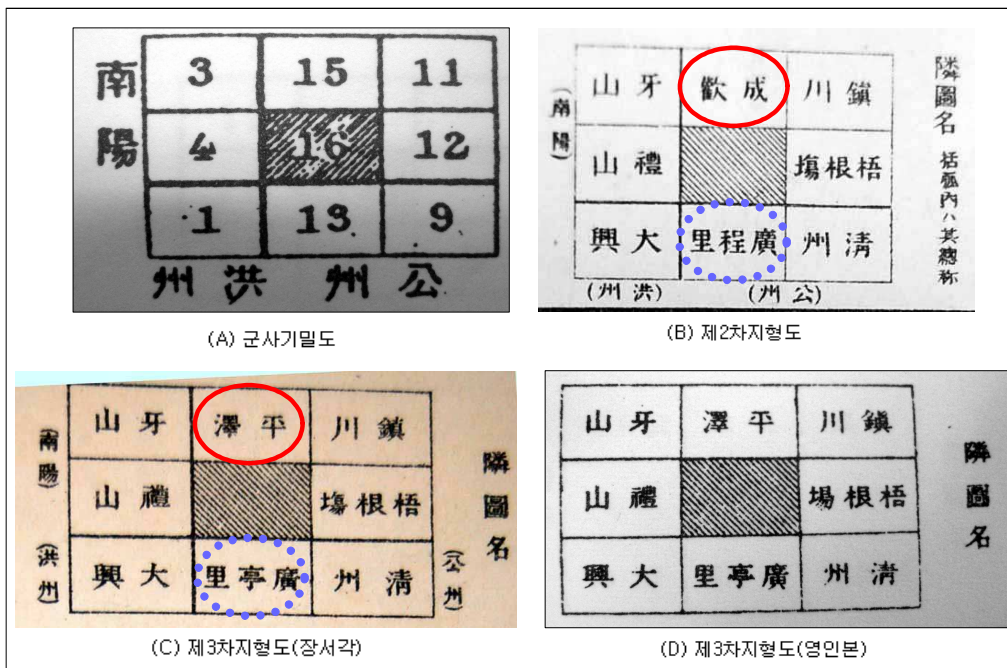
南陽

| 3 | 15 | 11 |
|---|---|---|
| 4 | 16 | 12 |
| 1 | 13 | 9 |

州洪 州公

(A) 군사기밀도

(南陽)

| 山牙 | 歡成 | 川鎭 |
|---|---|---|
| 山禮 | | 塲根梧 |
| 興大 | 里程廣 | 州淸 |

(州洪) (州公)

隣圖名 括弧內ハ其總称

(B) 제2차지형도

南陽

| 山牙 | 澤平 | 川鎭 |
|---|---|---|
| 山禮 | | 塲根梧 |
| 興大 | 里亭廣 | 州淸 |

洪州 公州

隣圖名

(C) 제3차지형도(장서각)

| 山牙 | 澤平 | 川鎭 |
|---|---|---|
| 山禮 | | 塲根梧 |
| 興大 | 里亭廣 | 州淸 |

隣圖名

(D) 제3차지형도(영인본)